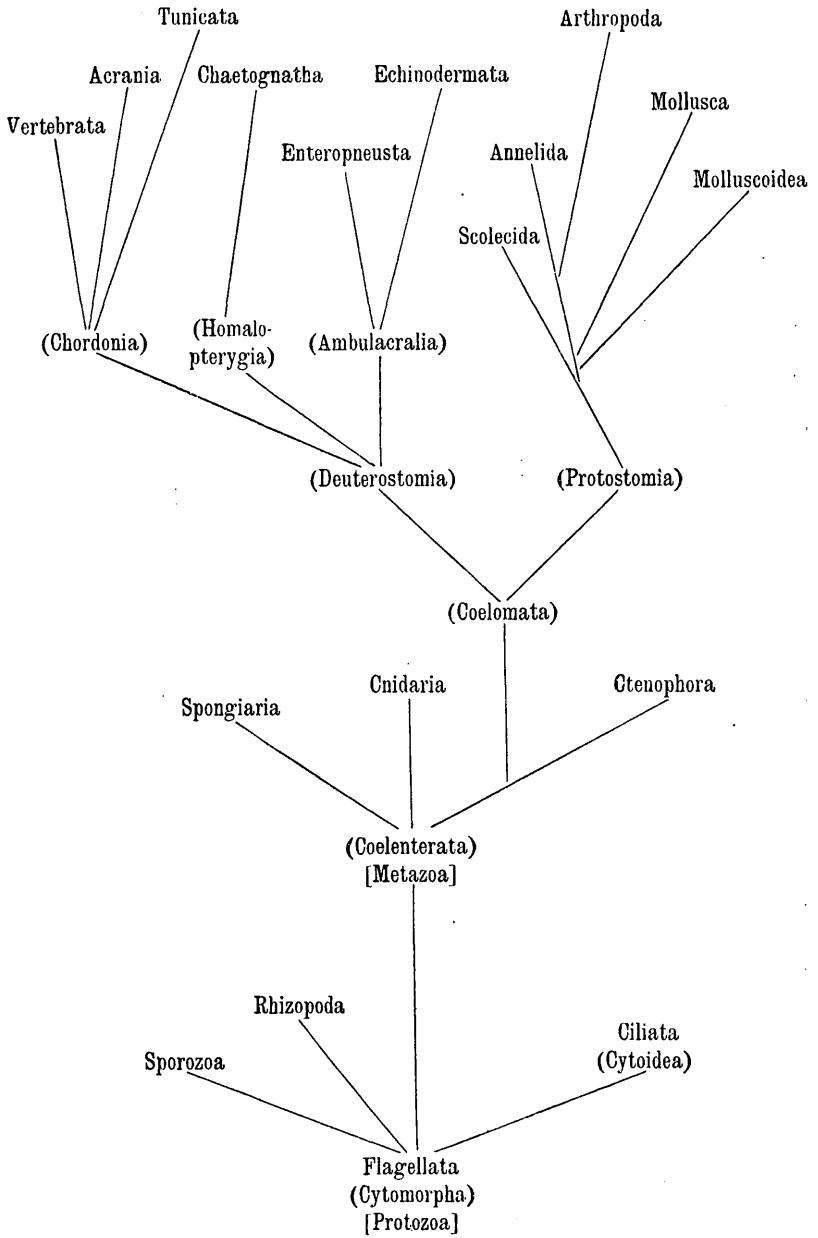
Tunicata

Arthropoda

Acrania

Chaetognatha

Echinodermata

Mollusca

Vertebrata

Enteropneusta

Annelida

Molluscoidea

Scolecida

(Chordonia)

(Homalopterygia)

(Ambulacralia)

(Deuterostomia)

(Protostomia)

(Coelomata)

Spongiaria

Cnidaria

Ctenophora

(Coelenterata)
[Metazoa]

Rhizopoda

Sporozoa

Ciliata
(Cytoidea)

Flagellata
(Cytomorpha)
[Protozoa]